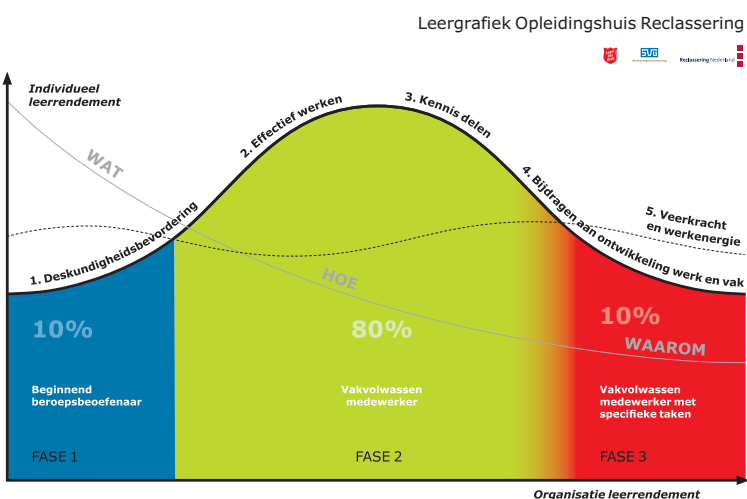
Leergrafiek Opleidingshuis Reclassering

SVG

Reclassering Nederland

Individueel leerrendement

WAT

2. Effectief werken

3. Kennis delen

4. Bijdragen aan ontwikkeling werk en vak

5. Veerkracht en werkenergie

1. Deskundigheidsbevordering

HOE

WAAROM

10%

80%

10%

Beginnend beroepsbeoefenaar

Vakvolwassen medewerker

Vakvolwassen medewerker met specifieke taken

FASE 1

FASE 2

FASE 3

Organisatie leerrendement